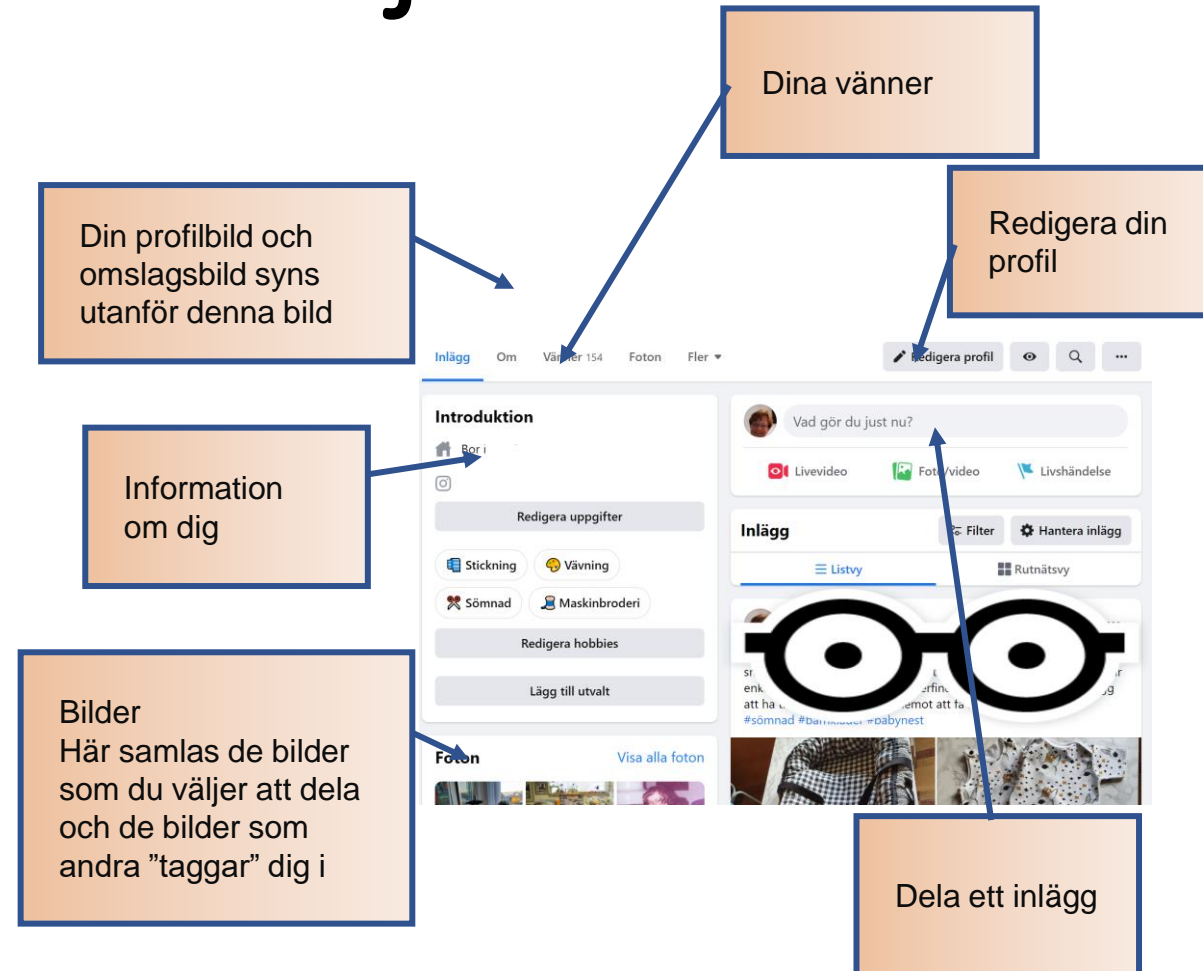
Dina vänner

Din profilbild och omslagsbild syns utanför denna bild

Redigera din profil

Inlägg Om Vänner 154 Foton Fler ▾

Redigera profil

Introduktion

Bor i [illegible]

Redigera uppgifter

Stickning Vävning

Sömnad Maskinbroderi

Redigera hobbies

Lägg till utvalt

Information om dig

Vad gör du just nu?

Livevideo Foto/video Livshändelse

Inlägg

Filter Hantera inlägg

Listvy Rutnätsvy

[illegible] enk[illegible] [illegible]erfin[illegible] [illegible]g att ha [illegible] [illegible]emot att fa

#sömnad #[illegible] #babynest

Bilder
Här samlas de bilder som du väljer att dela och de bilder som andra ”taggar” dig i

Foton Visa alla foton

Dela ett inlägg